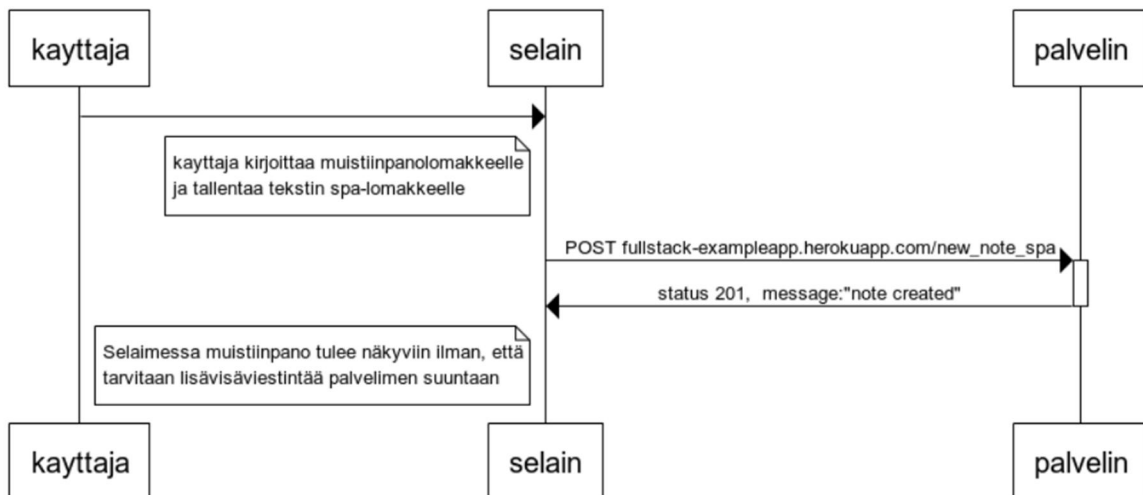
kayttaja

selain

palvelin

kayttaja kirjoittaa muistiinpanolomakkeelle ja tallentaa tekstin spa-lomakkeelle

POST fullstack-exampleapp.herokuapp.com/new_note_spa

status 201, message:"note created"

Selaimessa muistiinpano tulee näkyviin ilman, että tarvitaan lisävisäviestintää palvelimen suuntaan

kayttaja

selain

palvelin